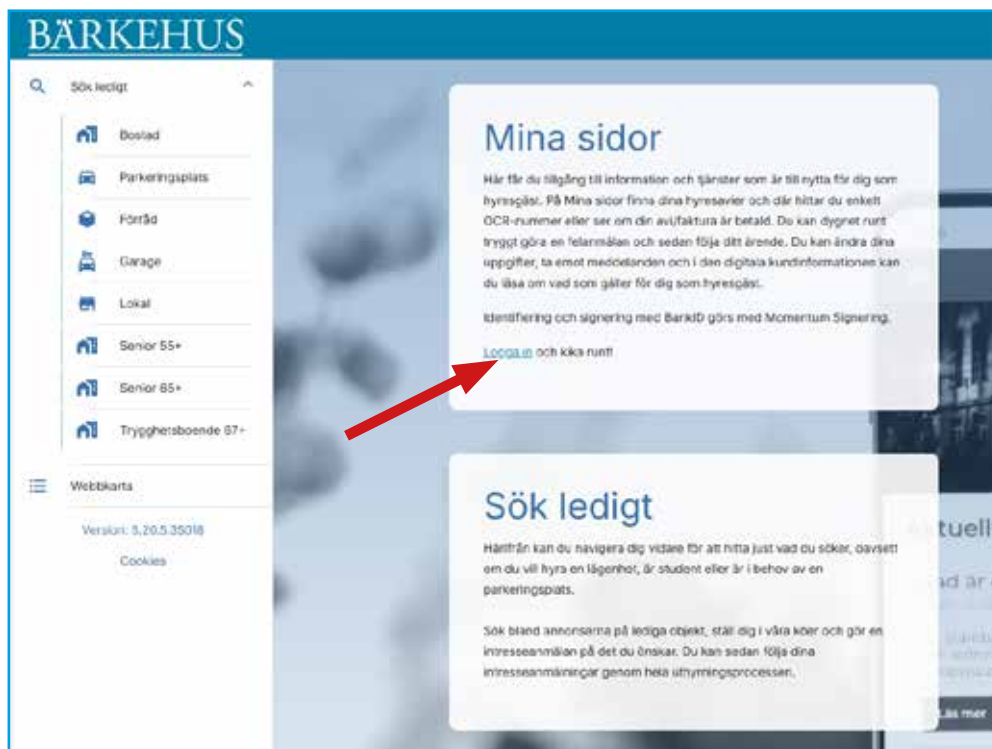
BÄRKEHUS

Sök ledigt

Bostad

Parkeringsplats

Förråd

Garage

Lokal

Senior 55+

Senior 65+

Trygghetsboende 67+

Webbkarta

Version: 5.20.5.35018

Cookies

Mina sidor

Här får du tillgång till information och tjänster som är till nytta för dig som hyresgäst. På Mina sidor finns dina hyresavier och där hittar du enkelt OCR-nummer eller ser om din avi/faktura är betald. Du kan dygnet runt tryggt göra en felanmälan och sedan följa ditt ärende. Du kan ändra dina uppgifter, ta emot meddelanden och i den digitala kundinformationen kan du läsa om vad som gäller för dig som hyresgäst.

Identifiering och signering med BankID görs med Momentum Signering.

Logga in och kika runt!

Sök ledigt

Härifrån kan du navigera dig vidare för att hitta just vad du söker, oavsett om du vill hyra en lägenhet, är student eller är i behov av en parkeringsplats.

Sök bland annonserna på lediga objekt, ställ dig i våra köer och gör en intresseanmälan på det du önskar. Du kan sedan följa dina intresseanmälningar genom hela uthyrningsprocessen.

Aktuell

ad är

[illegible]

Läs mer